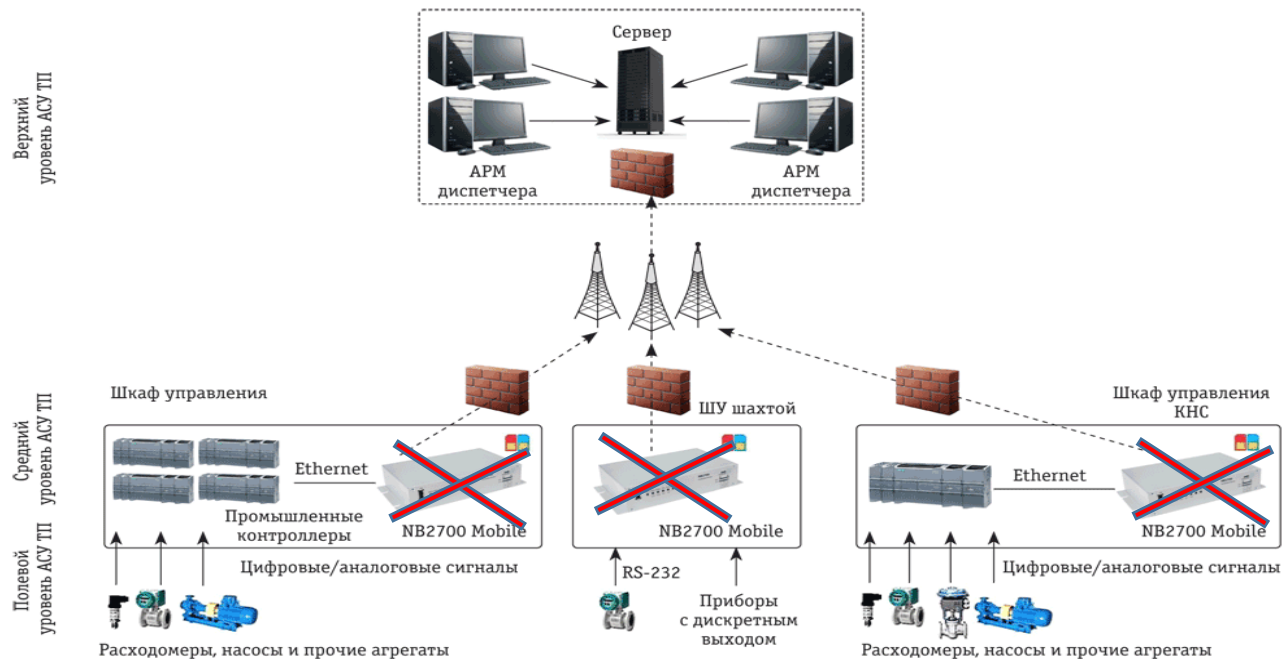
Верхний уровень АСУ ТП

Сервер

АРМ диспетчера

АРМ диспетчера

Средний уровень АСУ ТП

Шкаф управления

Ethernet

Промышленные контроллеры

NB2700 Mobile

ШУ шахтой

NB2700 Mobile

Шкаф управления КНС

Ethernet

NB2700 Mobile

Полевой уровень АСУ ТП

Цифровые/аналоговые сигналы

RS-232

Приборы с дискретным выходом

Цифровые/аналоговые сигналы

Расходомеры, насосы и прочие агрегаты

Расходомеры, насосы и прочие агрегаты